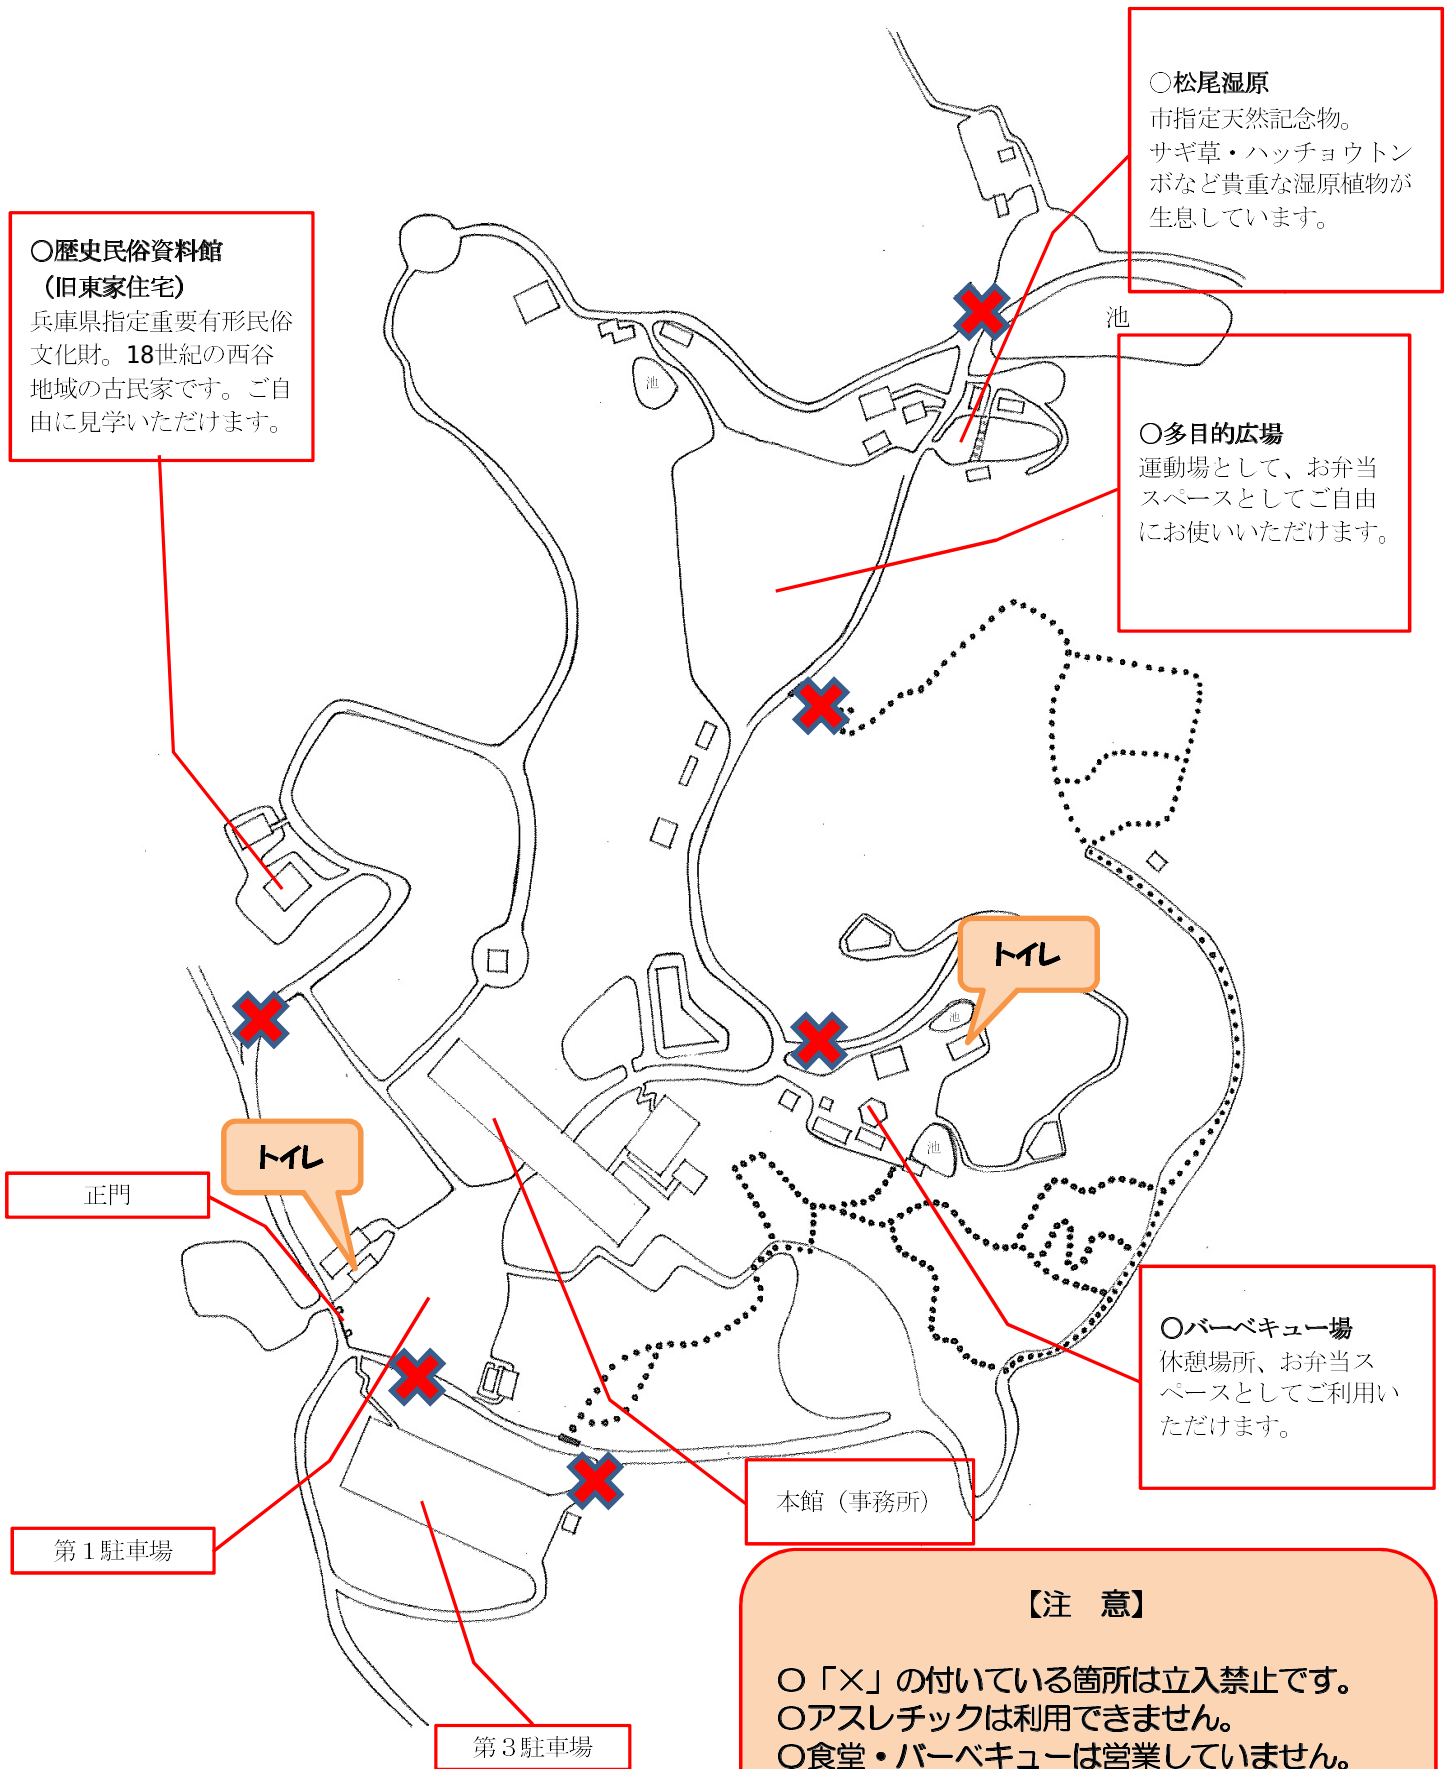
○松尾湿原
市指定天然記念物。サギ草・ハッチョウトンボなど貴重な湿原植物が生息しています。

○歴史民俗資料館
（旧東家住宅）
兵庫県指定重要有形民俗文化財。18世紀の西谷地域の古民家です。ご自由に見学いただけます。

池

池

○多目的広場
運動場として、お弁当スペースとしてご自由にお使いいただけます。

トイレ

池

池

トイレ

正門

○バーベキュー場
休憩場所、お弁当スペースとしてご利用いただけます。

第１駐車場

本館（事務所）

第３駐車場

【注　意】

○「×」の付いている箇所は立入禁止です。
○アスレチックは利用できません。
○食堂・バーベキューは営業していません。